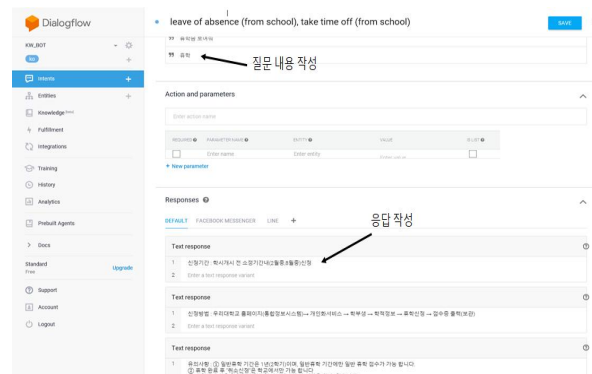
Dialogflow

leave of absence (from school), take time off (from school)

SAVE

KW_BOT

ko

Intents

Entities

Knowledge beta

Fulfillment

Integrations

Training

History

Analytics

Prebuilt Agents

Docs

Standard
Free

Upgrade

Support

Account

Logout

휴학

질문 내용 작성

Action and parameters

Enter action name

REQUIRED | PARAMETER NAME | ENTITY | VALUE | IS LIST

Enter name | Enter entity | Enter value

+ New parameter

Responses

DEFAULT FACEBOOK MESSENGER LINE +

응답 작성

Text response

1 신청기간 : 학사개시 전 소정기간내(2월중순8월중)신청

2 Enter a text response variant

Text response

1 신청방법 : 우리대학교 홈페이지(통합정보시스템) → 개인회서비스 → 학부생 → 학적정보 → 휴학신청 → 접수증 출력(보관)

2 Enter a text response variant

Text response

1 유의사항 : ① 일반휴학 기간은 1년(2학기)이며, 일반휴학 기간에만 일반 휴학 접수가 가능 합니다
② 휴학 완료 후 '휴소신청'은 학교에서만 가능 합니다